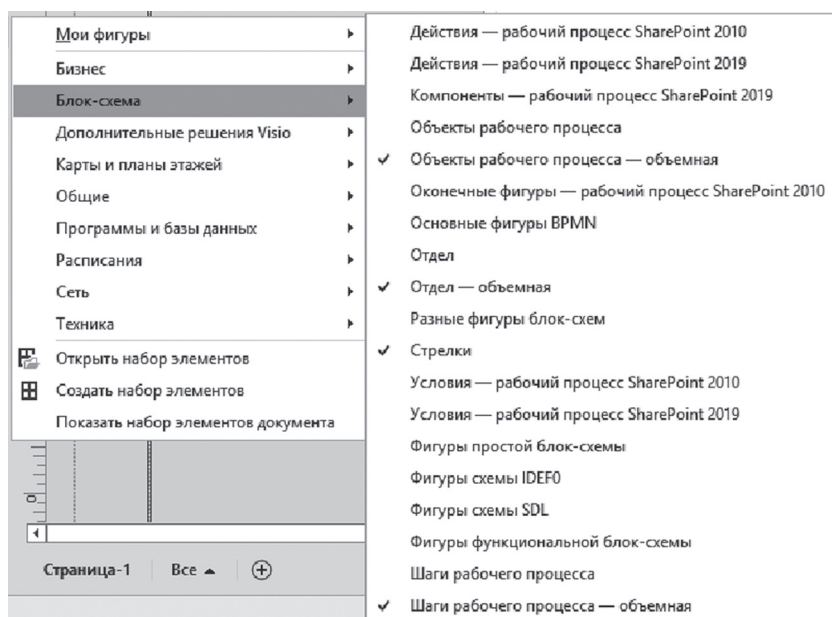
Мои фигуры
Бизнес
Блок-схема
Дополнительные решения Visio
Карты и планы этажей
Общие
Программы и базы данных
Расписания
Сеть
Техника
Открыть набор элементов
Создать набор элементов
Показать набор элементов документа

Действия — рабочий процесс SharePoint 2010
Действия — рабочий процесс SharePoint 2019
Компоненты — рабочий процесс SharePoint 2019
Объекты рабочего процесса
✓ Объекты рабочего процесса — объемная
Оконечные фигуры — рабочий процесс SharePoint 2010
Основные фигуры BPMN
Отдел
✓ Отдел — объемная
Разные фигуры блок-схем
✓ Стрелки
Условия — рабочий процесс SharePoint 2010
Условия — рабочий процесс SharePoint 2019
Фигуры простой блок-схемы
Фигуры схемы IDEF0
Фигуры схемы SDL
Фигуры функциональной блок-схемы
Шаги рабочего процесса
✓ Шаги рабочего процесса — объемная

Страница-1 Все ▲ ⊕